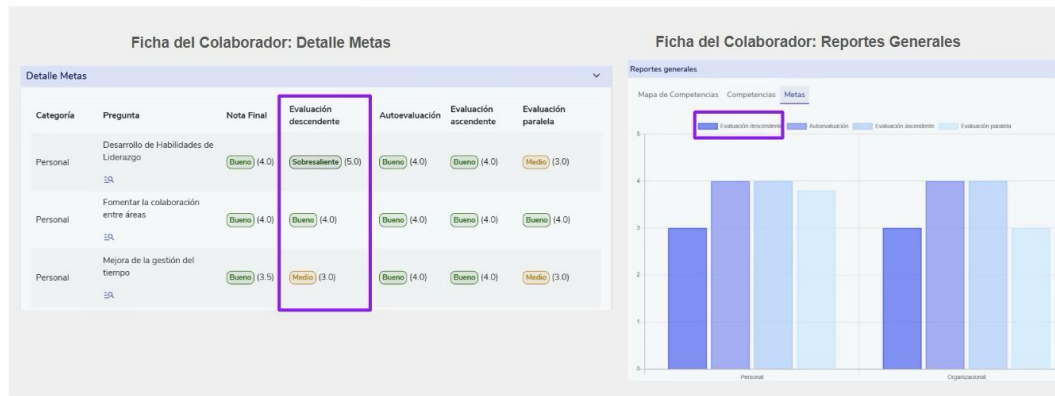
Ficha del Colaborador: Detalle Metas

Detalle Metas

| Categoría | Pregunta | Nota Final | Evaluación descendente | Autoevaluación | Evaluación ascendente | Evaluación paralela |
|---|---|---|---|---|---|---|
| Personal | Desarrollo de Habilidades de Liderazgo | Bueno (4.0) | Sobresaliente (5.0) | Bueno (4.0) | Bueno (4.0) | Medio (3.0) |
| Personal | Fomentar la colaboración entre áreas | Bueno (4.0) | Bueno (4.0) | Bueno (4.0) | Bueno (4.0) | Bueno (4.0) |
| Personal | Mejora de la gestión del tiempo | Bueno (3.5) | Medio (3.0) | Bueno (4.0) | Bueno (4.0) | Medio (3.0) |

Ficha del Colaborador: Reportes Generales

Reportes generales

Mapa de Competencias Competencias Metas

Evaluación descendente Autoevaluación Evaluación ascendente Evaluación paralela

5
4
3
2
1
0

Personal Organizacional